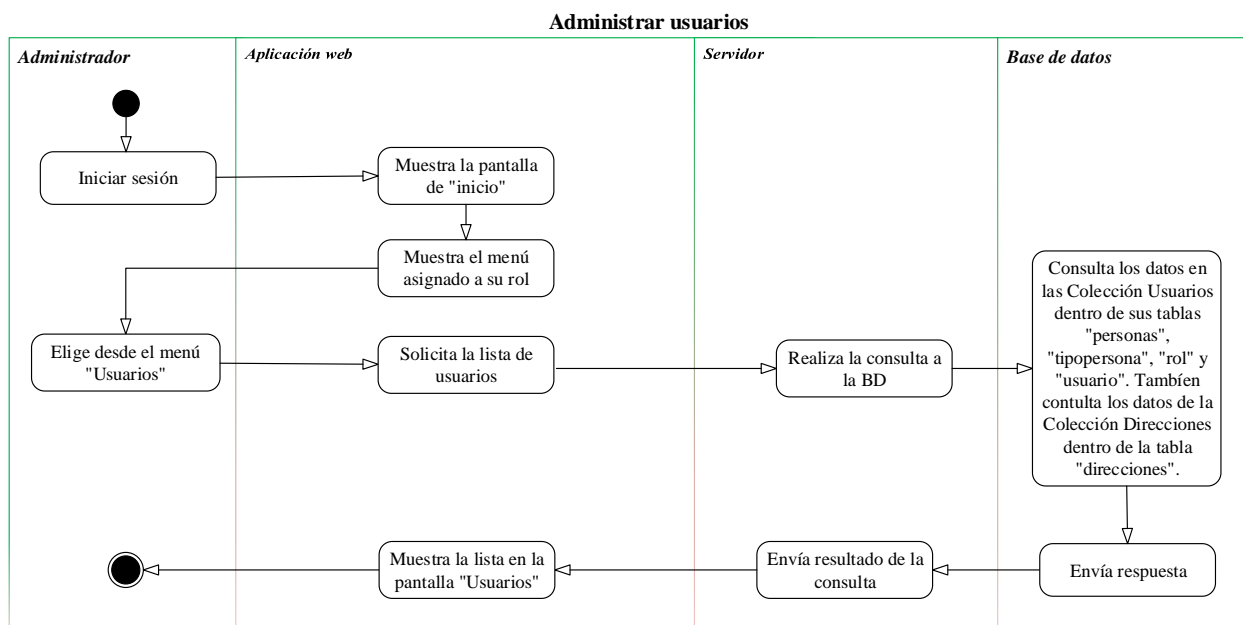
Administrar usuarios

Administrador

Aplicación web

Servidor

Base de datos

Iniciar sesión

Muestra la pantalla de "inicio"

Muestra el menú asignado a su rol

Elige desde el menú "Usuarios"

Solicita la lista de usuarios

Realiza la consulta a la BD

Consulta los datos en las Colección Usuarios dentro de sus tablas "personas", "tipopersona", "rol" y "usuario". Tambíen contulta los datos de la Colección Direcciones dentro de la tabla "direcciones".

Envía respuesta

Envía resultado de la consulta

Muestra la lista en la pantalla "Usuarios"